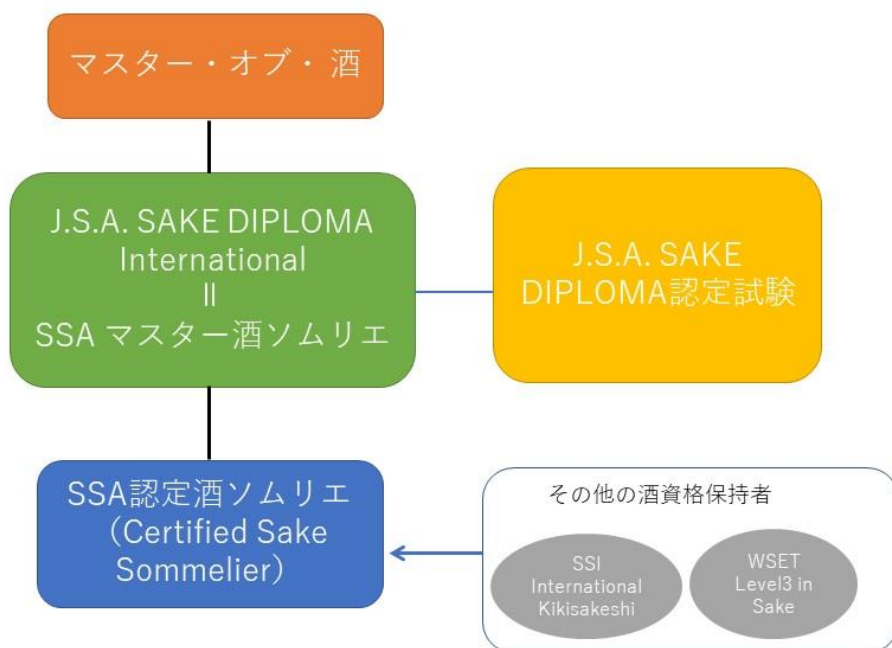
マスター・オブ・酒

J.S.A. SAKE DIPLOMA International
॥
SSA マスター酒ソムリエ

J.S.A. SAKE DIPLOMA認定試験

SSA認定酒ソムリエ（Certified Sake Sommelier）

その他の酒資格保持者

SSI International Kikisakeshi

WSET Level3 in Sake